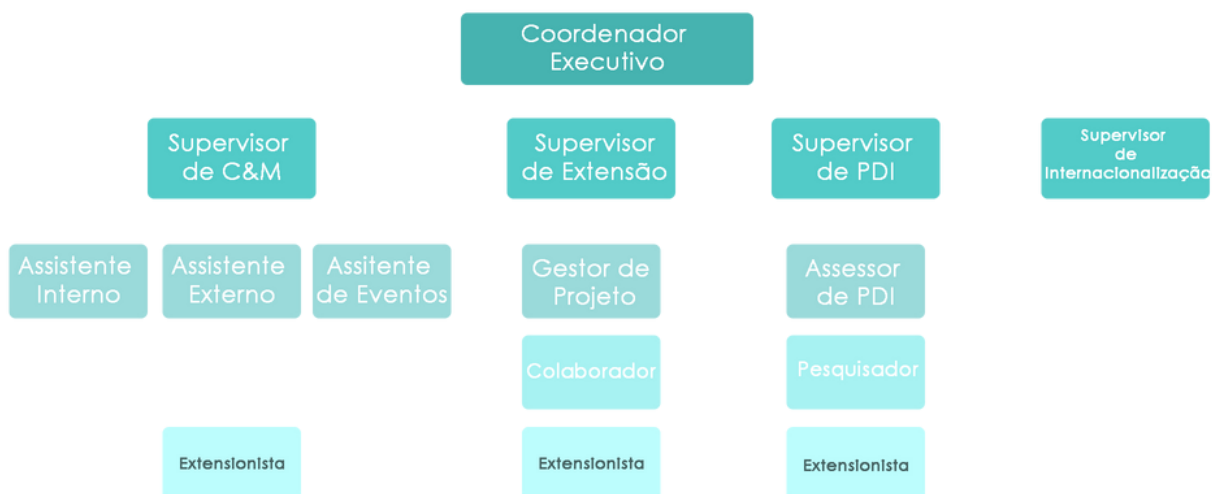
Coordenador Executivo

Supervisor de C&M

Supervisor de Extensão

Supervisor de PDI

Supervisor de Internacionalizaçã

Assistente Interno

Assistente Externo

Assitente de Eventos

Gestor de Projeto

Assessor de PDI

Colaborador

Pesquisador

Extensionista

Extensionista

Extensionista